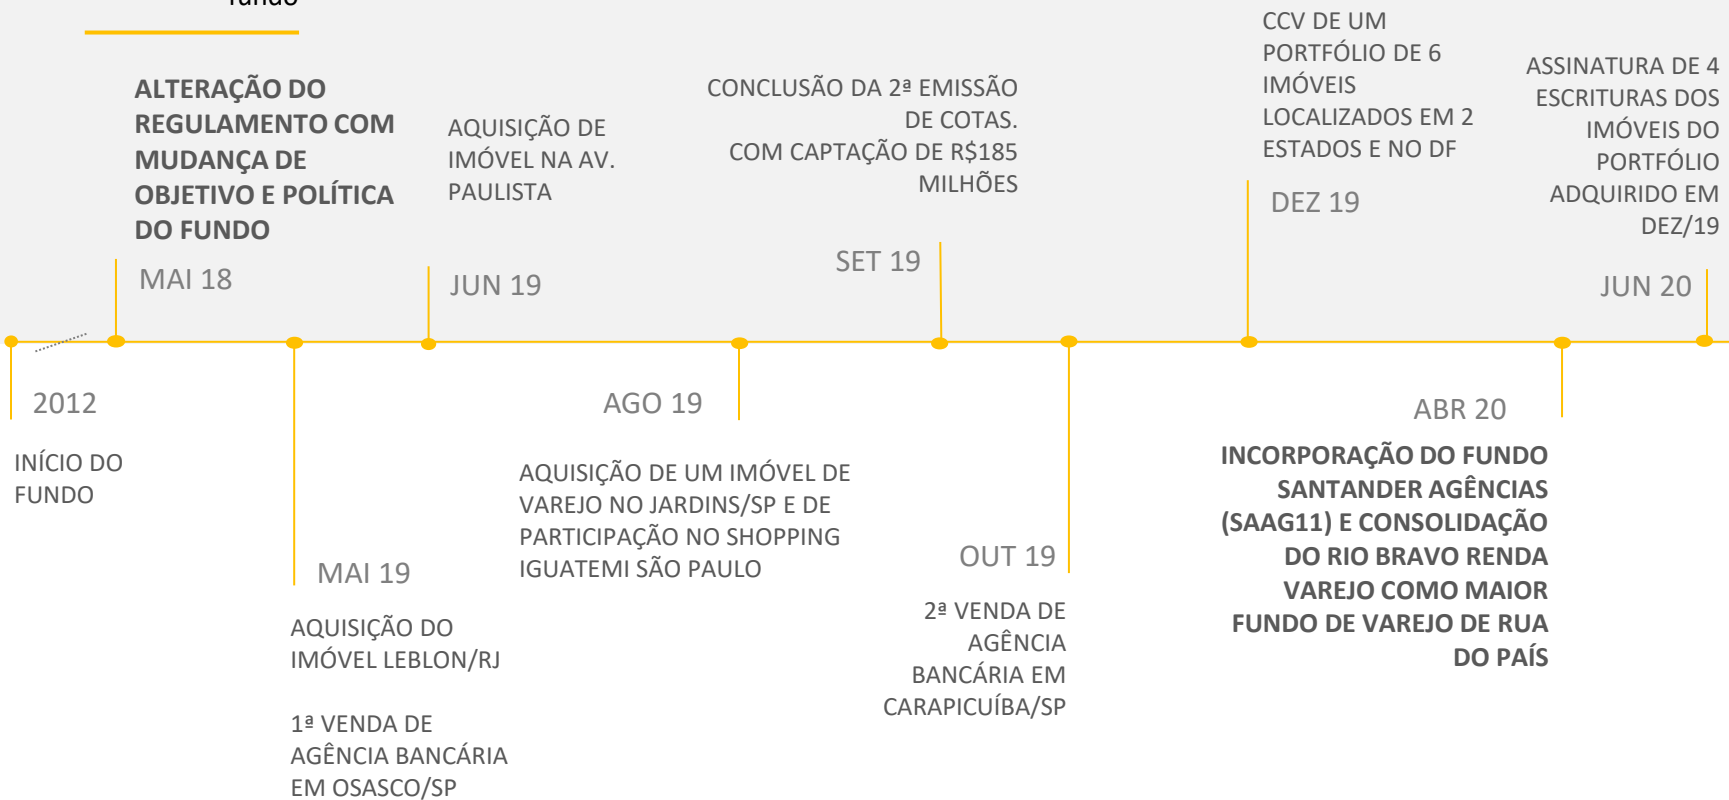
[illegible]

ALTERAÇÃO DO REGULAMENTO COM MUDANÇA DE OBJETIVO E POLÍTICA DO FUNDO

MAI 18

AQUISIÇÃO DE IMÓVEL NA AV. PAULISTA

JUN 19

CONCLUSÃO DA 2ª EMISSÃO DE COTAS. COM CAPTAÇÃO DE R$185 MILHÕES

SET 19

CCV DE UM PORTFÓLIO DE 6 IMÓVEIS LOCALIZADOS EM 2 ESTADOS E NO DF

DEZ 19

ASSINATURA DE 4 ESCRITURAS DOS IMÓVEIS DO PORTFÓLIO ADQUIRIDO EM DEZ/19

JUN 20

2012

INÍCIO DO FUNDO

MAI 19

AQUISIÇÃO DO IMÓVEL LEBLON/RJ

1ª VENDA DE AGÊNCIA BANCÁRIA EM OSASCO/SP

AGO 19

AQUISIÇÃO DE UM IMÓVEL DE VAREJO NO JARDINS/SP E DE PARTICIPAÇÃO NO SHOPPING IGUATEMI SÃO PAULO

OUT 19

2ª VENDA DE AGÊNCIA BANCÁRIA EM CARAPICUÍBA/SP

ABR 20

INCORPORAÇÃO DO FUNDO SANTANDER AGÊNCIAS (SAAG11) E CONSOLIDAÇÃO DO RIO BRAVO RENDA VAREJO COMO MAIOR FUNDO DE VAREJO DE RUA DO PAÍS